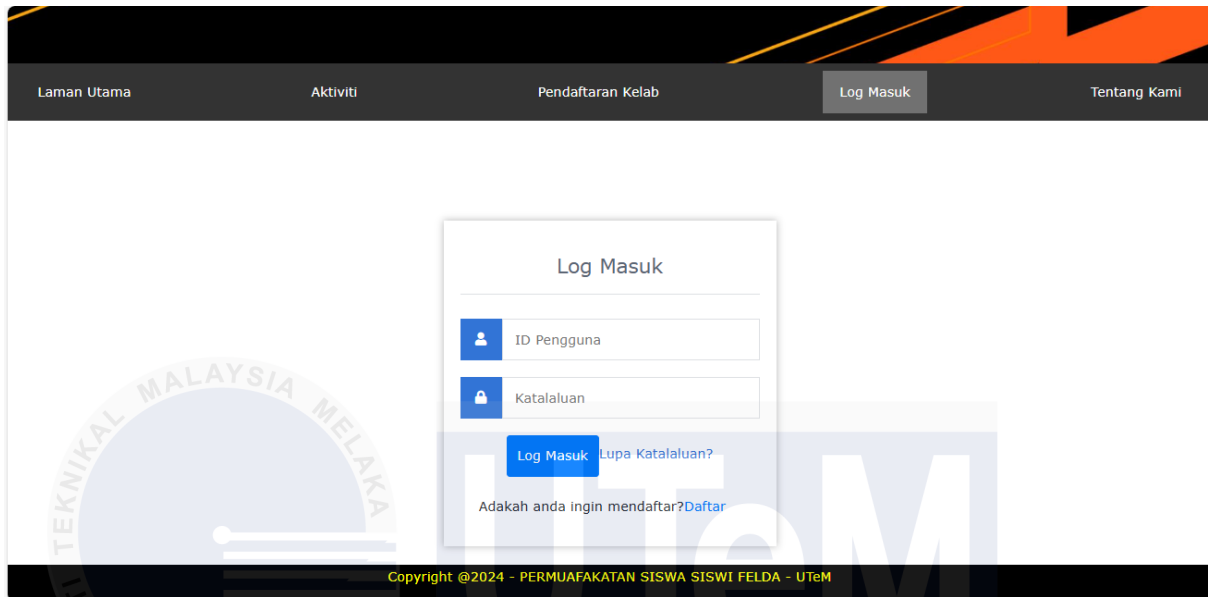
Laman Utama Aktiviti Pendaftaran Kelab Log Masuk Tentang Kami

Log Masuk

ID Pengguna

Katalaluan

Log Masuk Lupa Katalaluan?

Adakah anda ingin mendaftar?Daftar

Copyright @2024 - PERMUAFAKATAN SISWA SISWI FELDA - UTeM

TEKNIKAL MALAYSIA MELAKA

UTeM